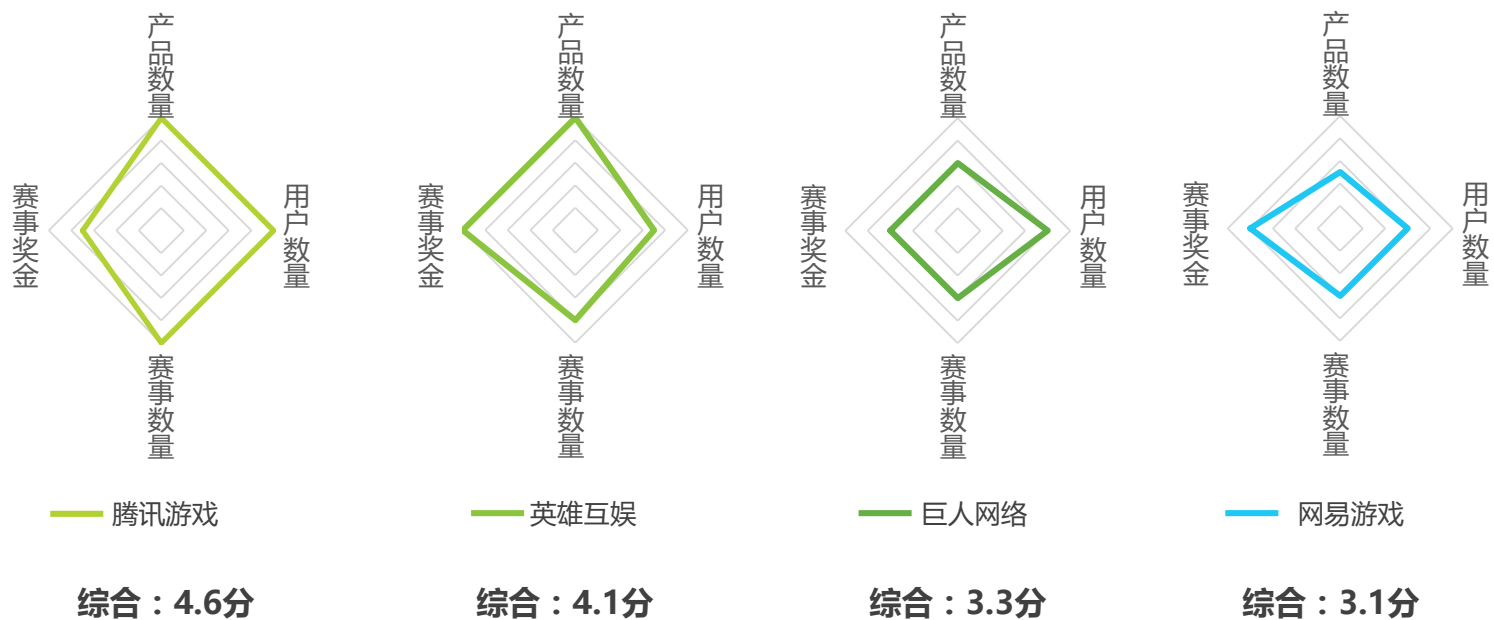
产品数量
赛事奖金
用户数量
赛事数量
腾讯游戏
综合：4.6分

产品数量
赛事奖金
用户数量
赛事数量
英雄互娱
综合：4.1分

产品数量
赛事奖金
用户数量
赛事数量
巨人网络
综合：3.3分

产品数量
赛事奖金
用户数量
赛事数量
网易游戏
综合：3.1分